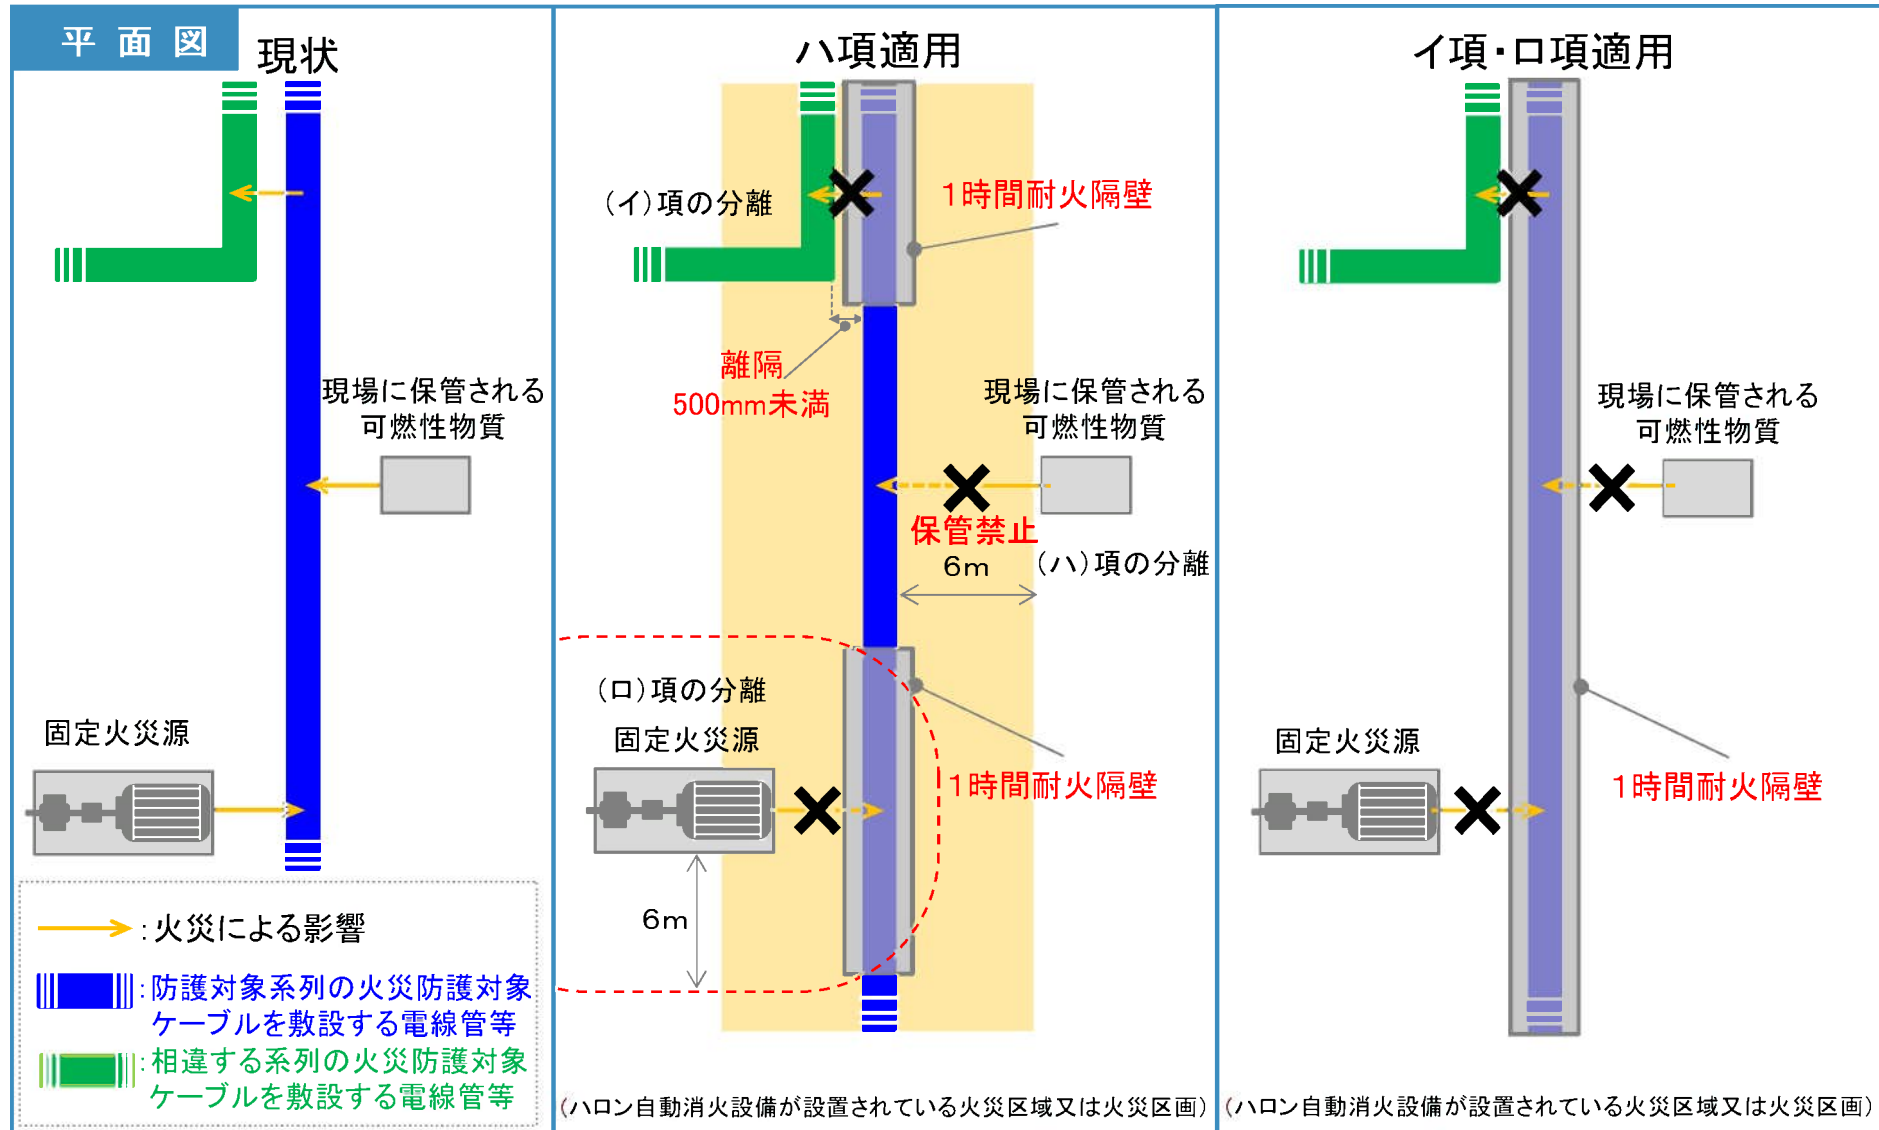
平面図

現状

現場に保管される
可燃性物質

固定火災源

:火災による影響

:防護対象系列の火災防護対象ケーブルを敷設する電線管等

:相違する系列の火災防護対象ケーブルを敷設する電線管等

ハ項適用

(イ)項の分離

1時間耐火隔壁

離隔
500mm未満

現場に保管される
可燃性物質

保管禁止

6m

(ハ)項の分離

(ロ)項の分離

固定火災源

1時間耐火隔壁

6m

(ハロン自動消火設備が設置されている火災区域又は火災区画)

イ項・ロ項適用

現場に保管される
可燃性物質

固定火災源

1時間耐火隔壁

(ハロン自動消火設備が設置されている火災区域又は火災区画)